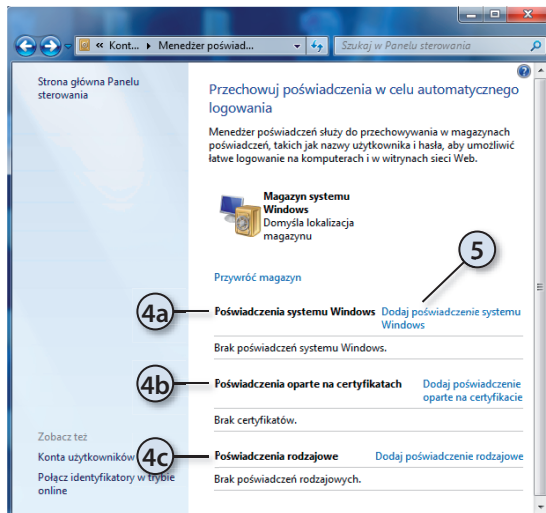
« Kont... ▸ Menedżer poświad... ▸ Szukaj w Panelu sterowania

Strona główna Panelu sterowania

Przechowuj poświadczenia w celu automatycznego logowania

Menedżer poświadczeń służy do przechowywania w magazynach poświadczeń, takich jak nazwy użytkownika i hasła, aby umożliwić łatwe logowanie na komputerach i w witrynach sieci Web.

Magazyn systemu Windows
Domyśla lokalizacja magazynu

Przywróć magazyn

5

4a Poświadczenia systemu Windows Dodaj poświadczenie systemu Windows

Brak poświadczeń systemu Windows.

4b Poświadczenia oparte na certyfikatach Dodaj poświadczenie oparte na certyfikacie

Brak certyfikatów.

Zobacz też

Konta użytkowników

4c Poświadczenia rodzajowe Dodaj poświadczenie rodzajowe

Połącz identyfikatory w trybie online

Brak poświadczeń rodzajowych.